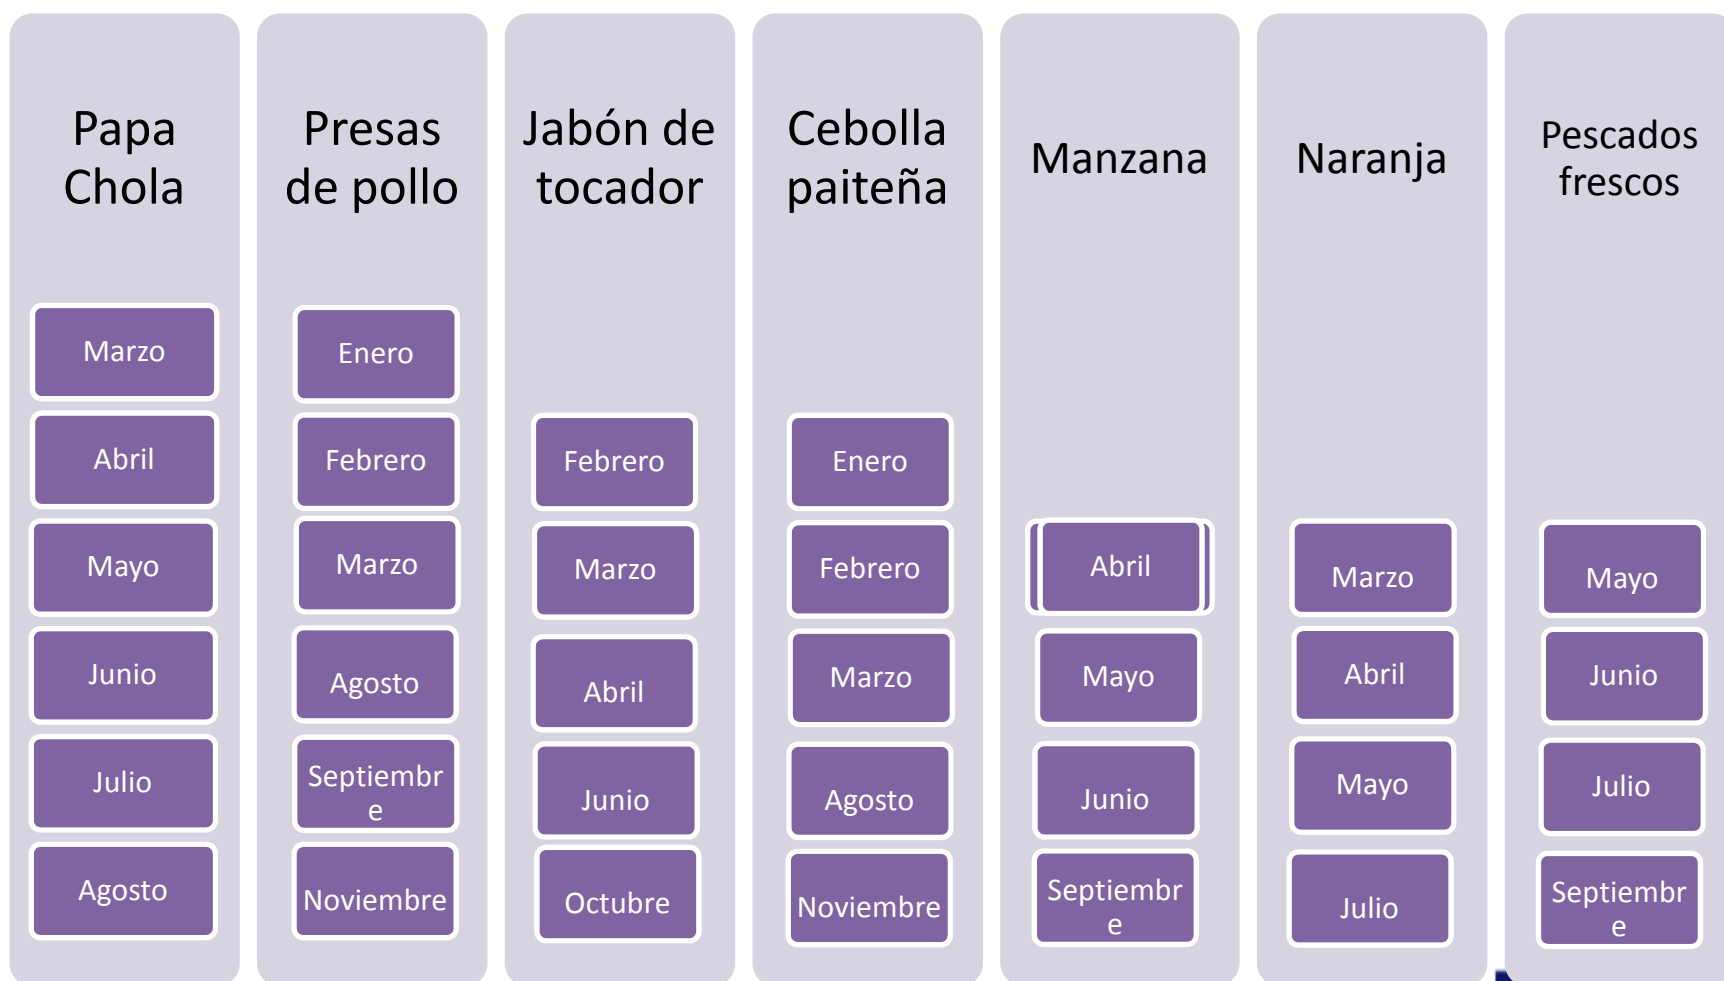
Papa Chola

Marzo

Abril

Mayo

Junio

Julio

Agosto

Presas de pollo

Enero

Febrero

Marzo

Agosto

Septiembr e

Noviembre

Jabón de tocador

Febrero

Marzo

Abril

Junio

Octubre

Cebolla paiteña

Enero

Febrero

Marzo

Agosto

Noviembre

Manzana

Abril

Mayo

Junio

Septiembr e

Naranja

Marzo

Abril

Mayo

Julio

Pescados frescos

Mayo

Junio

Julio

Septiembr e